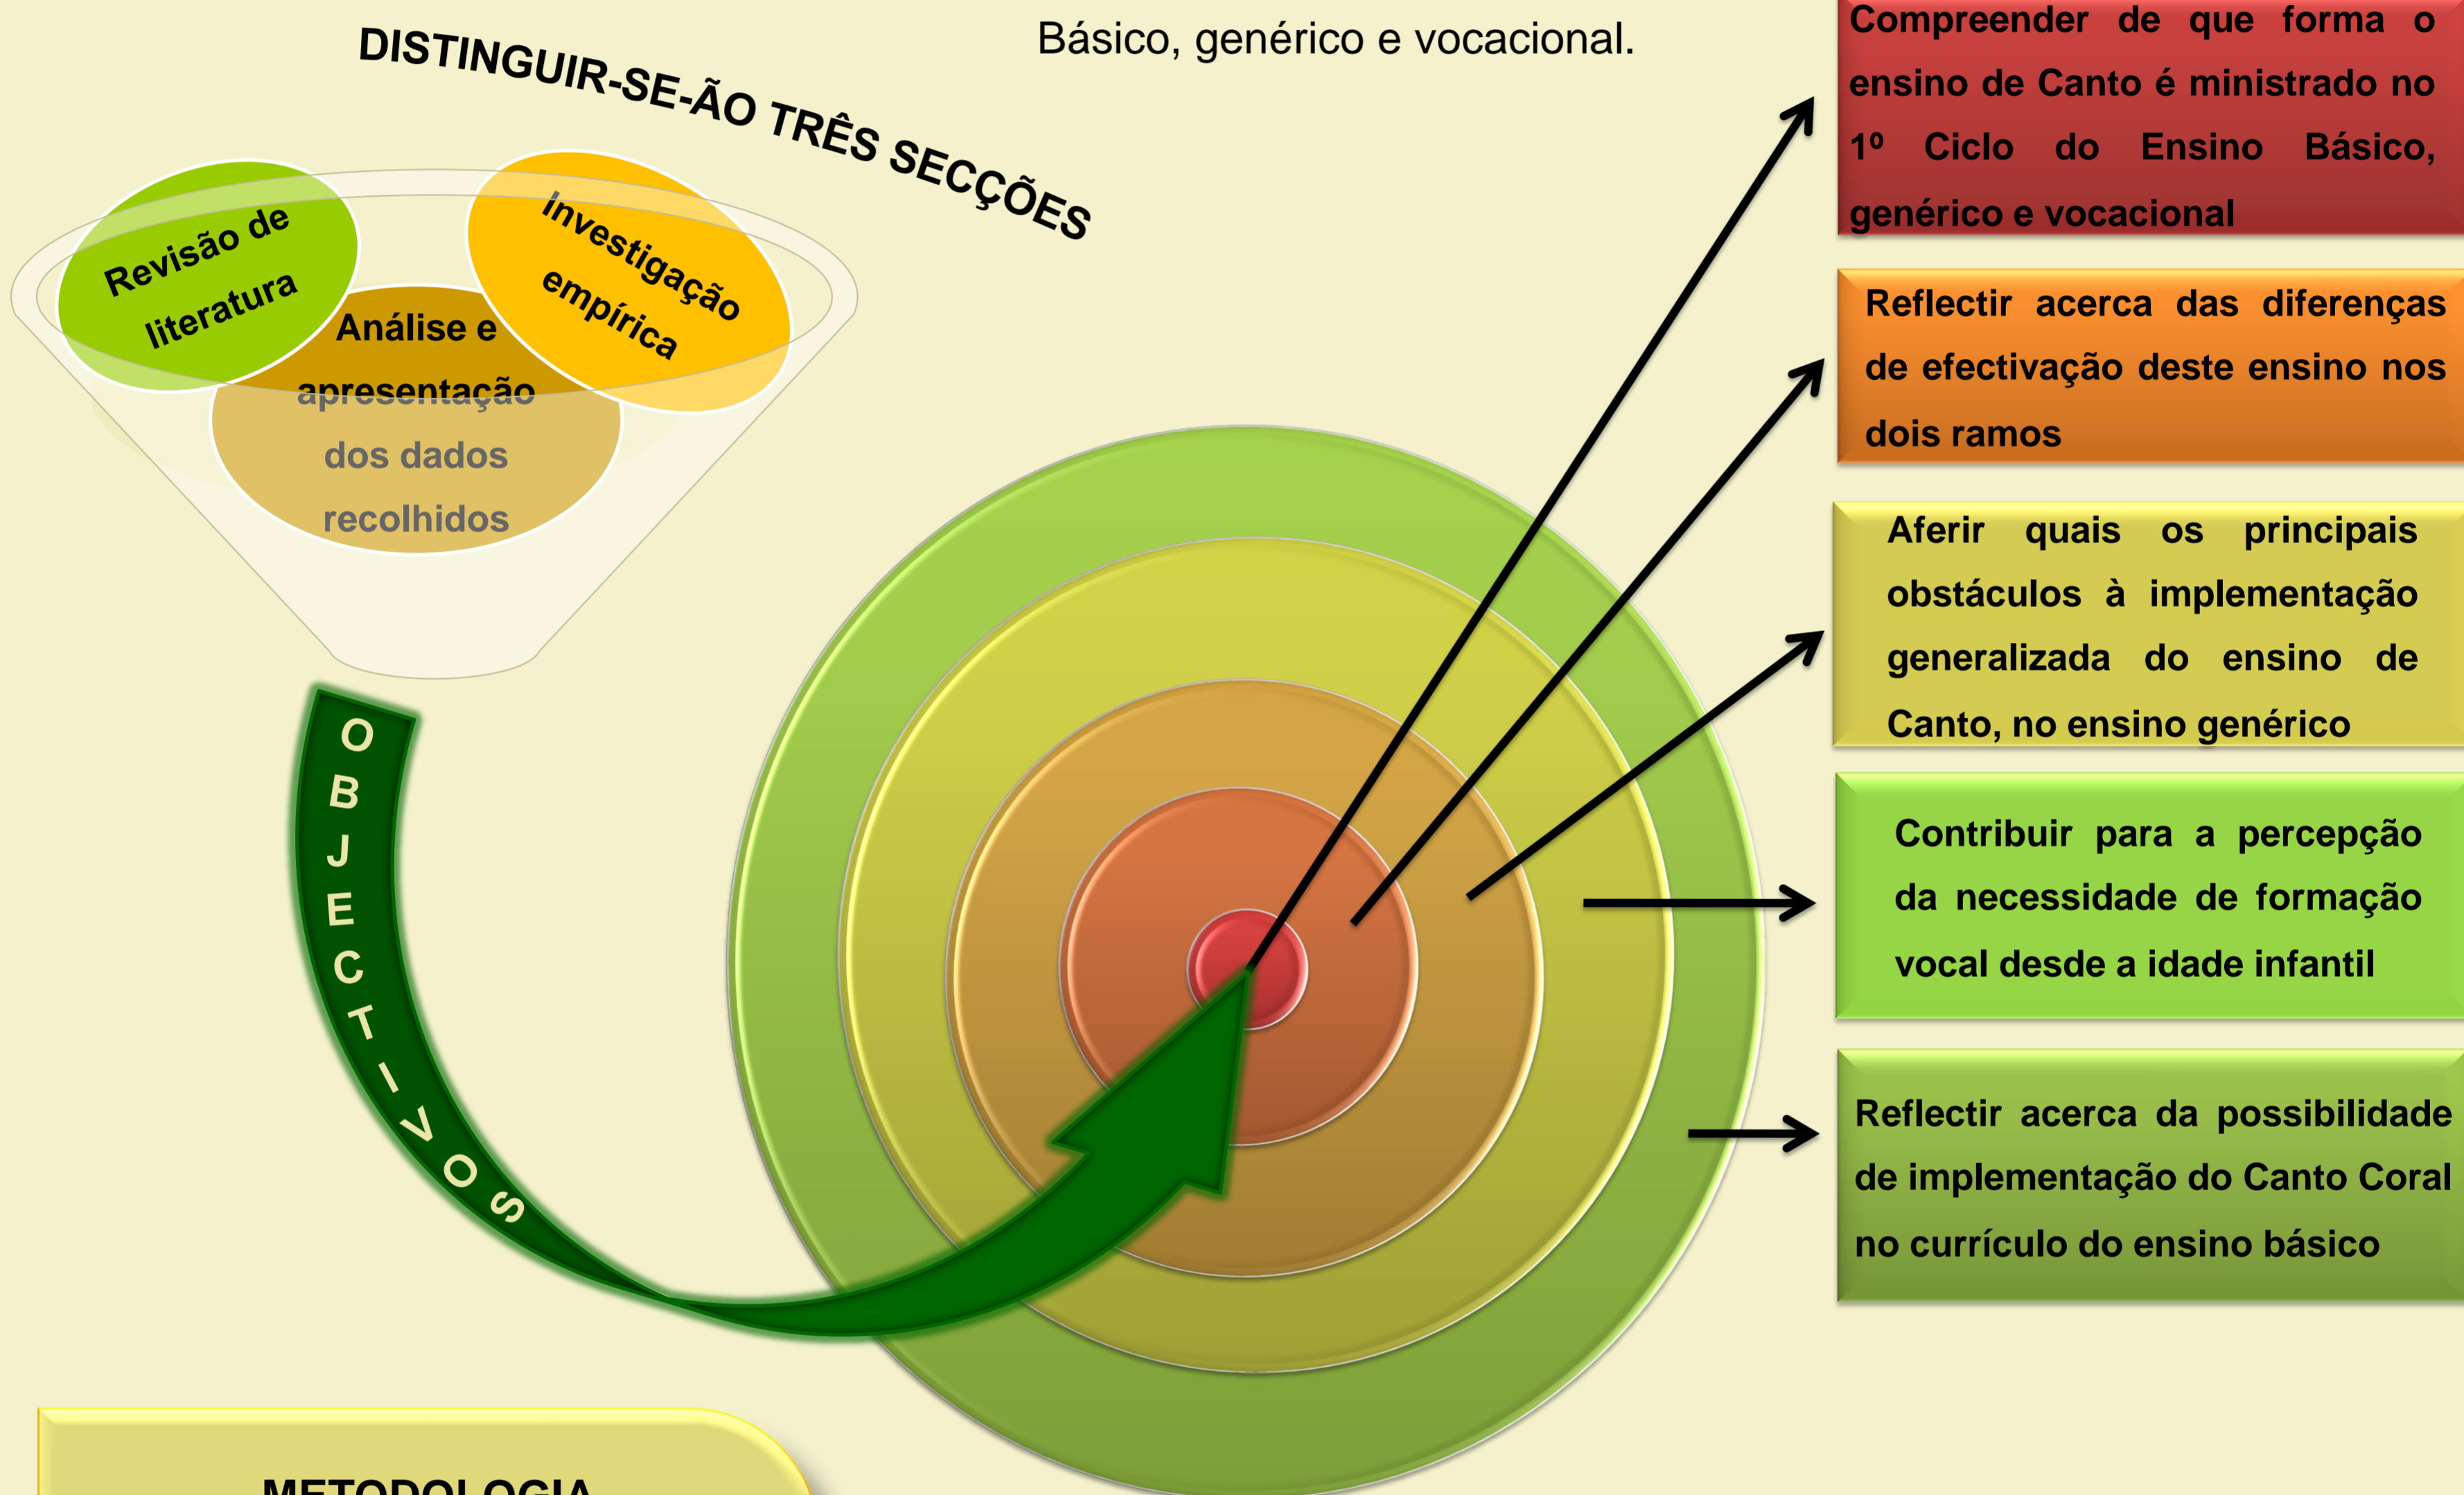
Básico, genérico e vocacional.

DISTINGUIR-SE-ÃO TRÊS SECÇÕES

Revisão de literatura

Investigação empírica

Análise e apresentação dos dados recolhidos

OBJECTIVOS

Compreender de que forma o ensino de Canto é ministrado no 1º Ciclo do Ensino Básico, genérico e vocacional

Reflectir acerca das diferenças de efectivação deste ensino nos dois ramos

Aferir quais os principais obstáculos à implementação generalizada do ensino de Canto, no ensino genérico

Contribuir para a percepção da necessidade de formação vocal desde a idade infantil

Reflectir acerca da possibilidade de implementação do Canto Coral no currículo do ensino básico

METODOLOGIA